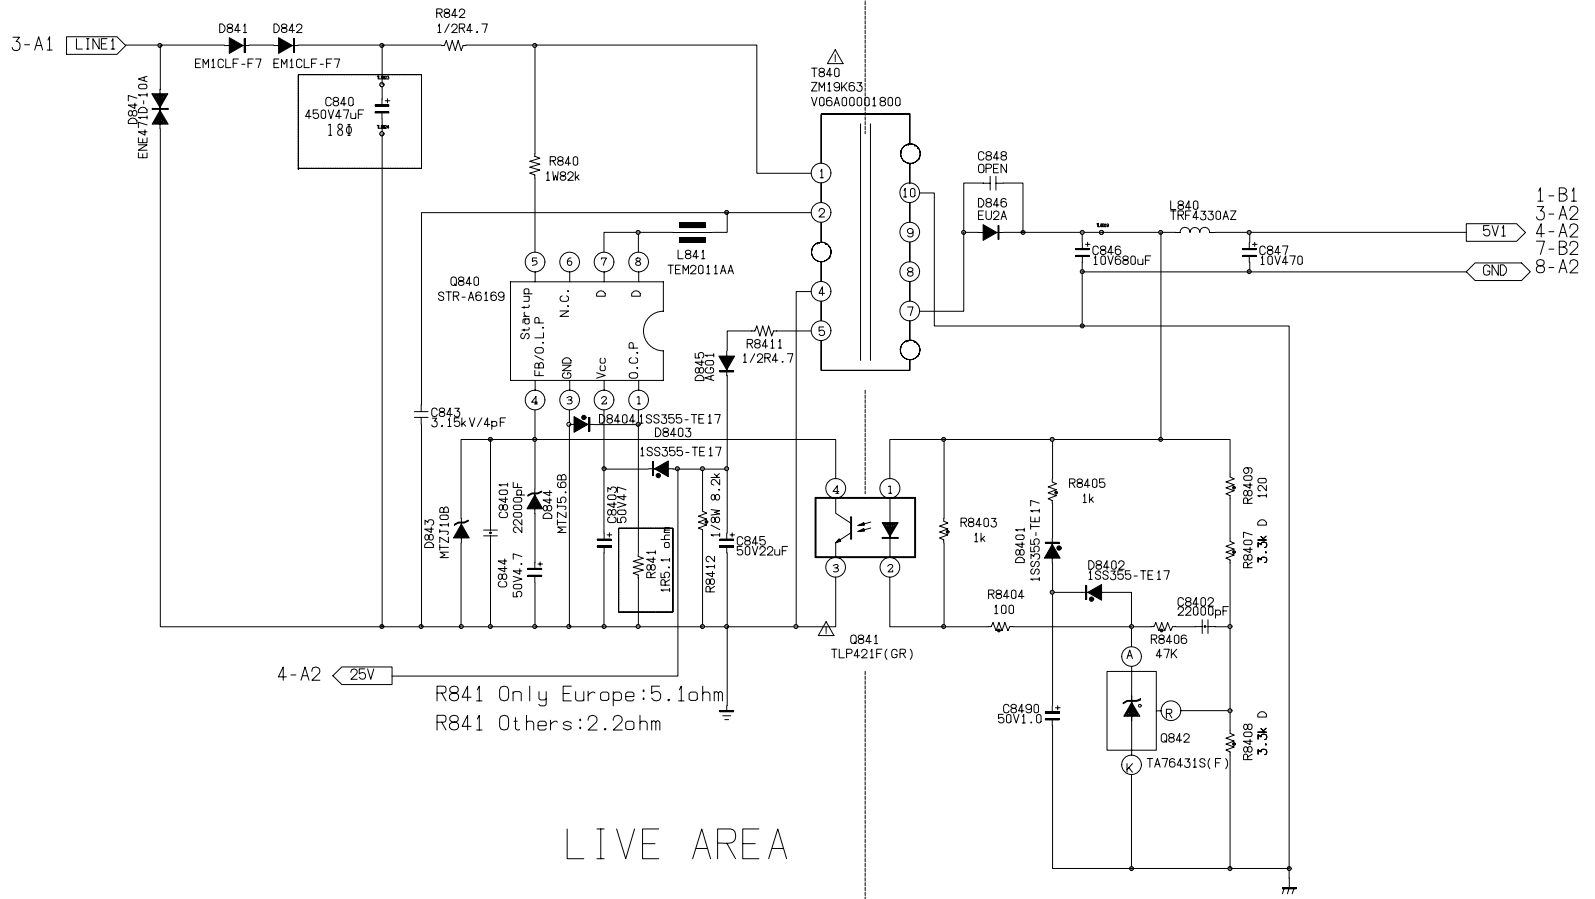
3-A1 LINE1

D841 EM1CLF-F7
D842 EM1CLF-F7
R842 1/2R4.7
D847 ENE471D-10A
C840 450V47uF 18Φ
R840 1W82k
T840 ZM19K63 V06A00001800
C848 OPEN
D846 EU2A
L840 TRF4330AZ
1-B1
3-A2
4-A2
7-B2
8-A2
5V1
GND
C846 10V680uF
C847 10V470
L841 TEM2011AA
Q840 STR-A6169
Startup
N.C.
D
D
FB/O.L.P
GND
Vcc
O.C.P
5 6 7 8
4 3 2 1
1 2 4 5
10 9 8 7
D845 AG01
R8411 1/2R4.7
C843 3.15kV/4pF
D8404 1SS355-TE17
D8403 1SS355-TE17
D843 MTZJ10B
C8401 22000pF
C844 50V4.7
D844 MTZJ5.6B
C8403 50V47
R841 1R5.1 ohm
R8412 1/8W 8.2k
C845 50V22uF
4 1
3 2
Q841 TLP421F(GR)
R8403 1k
R8405 1k
D8401 1SS355-TE17
D8402 1SS355-TE17
R8404 100
R8406 47K
C8402 22000pF
R8409 120
R8407 3.3k D
C8490 50V1.0
A
R
K
Q842 TA76431S(F)
R8408 3.3k D
4-A2 25V
R841 Only Europe:5.1ohm
R841 Others:2.2ohm
LIVE AREA